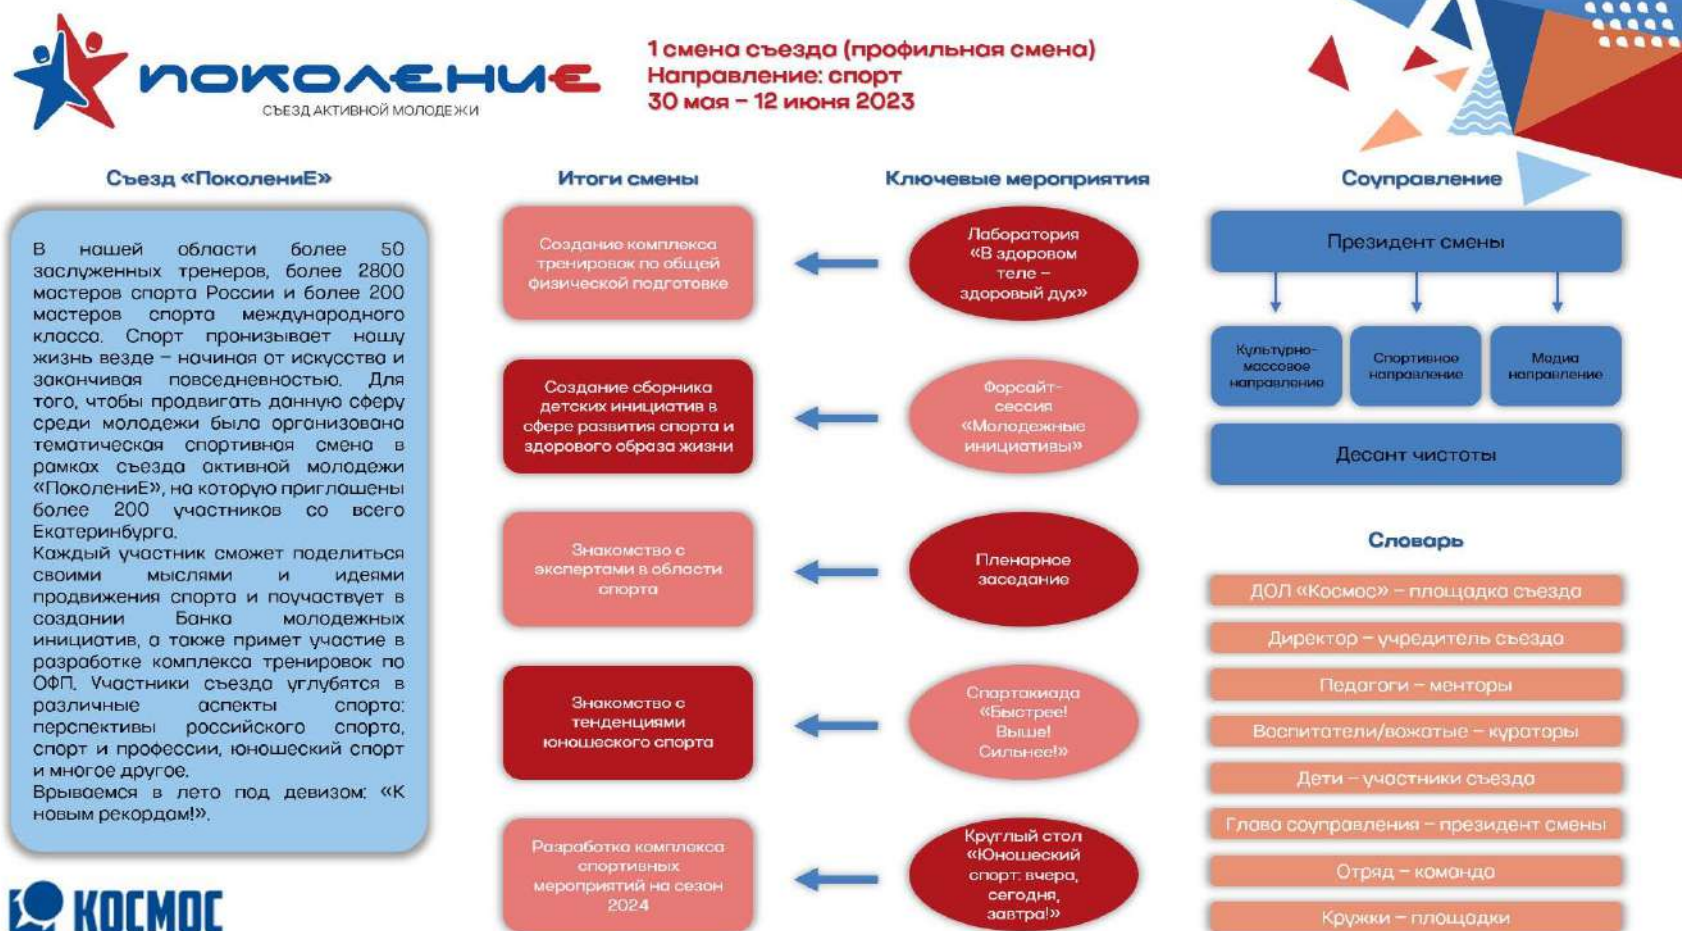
ПОКОЛЕНИЕ
СЪЕЗД АКТИВНОЙ МОЛОДЕЖИ

1 смена съезда (профильная смена)
Направление: спорт
30 мая – 12 июня 2023

Съезд «ПоколениЕ»

В нашей области более 50 заслуженных тренеров, более 2800 мастеров спорта России и более 200 мастеров спорта международного класса. Спорт пронизывает нашу жизнь везде – начиная от искусства и заканчивая повседневностью. Для того, чтобы продвигать данную сферу среди молодежи было организована тематическая спортивная смена в рамках съезда активной молодежи «ПоколениЕ», на которую приглашены более 200 участников со всего Екатеринбурга.
Каждый участник сможет поделиться своими мыслями и идеями продвижения спорта и поучаствует в создании Банка молодежных инициатив, а также примет участие в разработке комплекса тренировок по ОФП. Участники съезда углубятся в различные аспекты спорта: перспективы российского спорта, спорт и профессии, юношеский спорт и многое другое.
Врываемся в лето под девизом: «К новым рекордам!».

КОСМОС

Итоги смены

Создание комплекса тренировок по общей физической подготовке

Создание сборника детских инициатив в сфере развития спорта и здорового образа жизни

Знакомство с экспертами в области спорта

Знакомство с тенденциями юношеского спорта

Разработка комплекса спортивных мероприятий на сезон 2024

Ключевые мероприятия

Лаборатория «В здоровом теле – здоровый дух»

Форсайт-сессия «Молодежные инициативы»

Пленарное заседание

Спартакиада «Быстрее! Выше! Сильнее!»

Круглый стол «Юношеский спорт: вчера, сегодня, завтра!»

Соуправление

Президент смены

Культурно-массовое направление

Спортивное направление

Медиа направление

Десант чистоты

Словарь

ДОЛ «Космос» – площадка съезда
Директор – учредитель съезда
Педагоги – менторы
Воспитатели/вожатые – кураторы
Дети – участники съезда
Глава соуправления – президент смены
Отряд – команда
Кружки – площадки